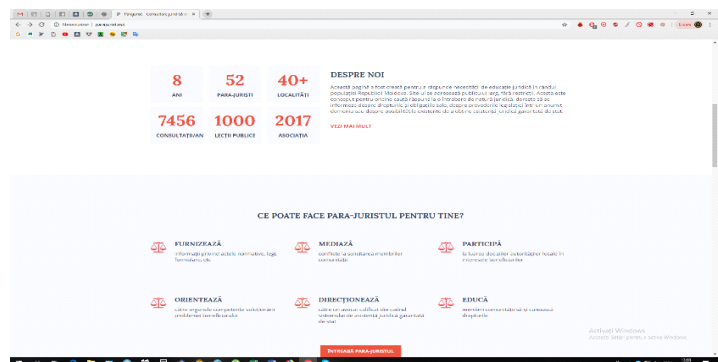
8
ANI

52
PARA-JURIȘTI

40+
LOCALITĂȚI

7456
CONSULTAȚII/AN

1000
LECȚII PUBLICE

2017
ASOCIAȚIA

DESPRE NOI

Această pagină a fost creată pentru a răspunde necesității de educație juridică în rândul populației Republicii Moldova. Ea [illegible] publicului larg, fără restricții. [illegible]

VEZI MAI MULT

CE POATE FACE PARA-JURISTUL PENTRU TINE?

FURNIZEAZĂ
Informații privind actele normative, legi, formulare, etc

MEDIAZĂ
conflicte și soluționarea lor în comunitate

PARTICIPĂ
la luarea deciziilor autorităților locale în interesele beneficiarilor

ORIENTEAZĂ
către organele competente soluționarea problemei beneficiarului

DIRECȚIONEAZĂ
către avocatul calificat din cadrul sistemului de asistență juridică garantată de stat

EDUCĂ
membrii comunității să-și cunoască drepturile

Activați Windows
Accesați Setări pentru a activa Windows.

ÎNTREABĂ PARA-JURISTUL